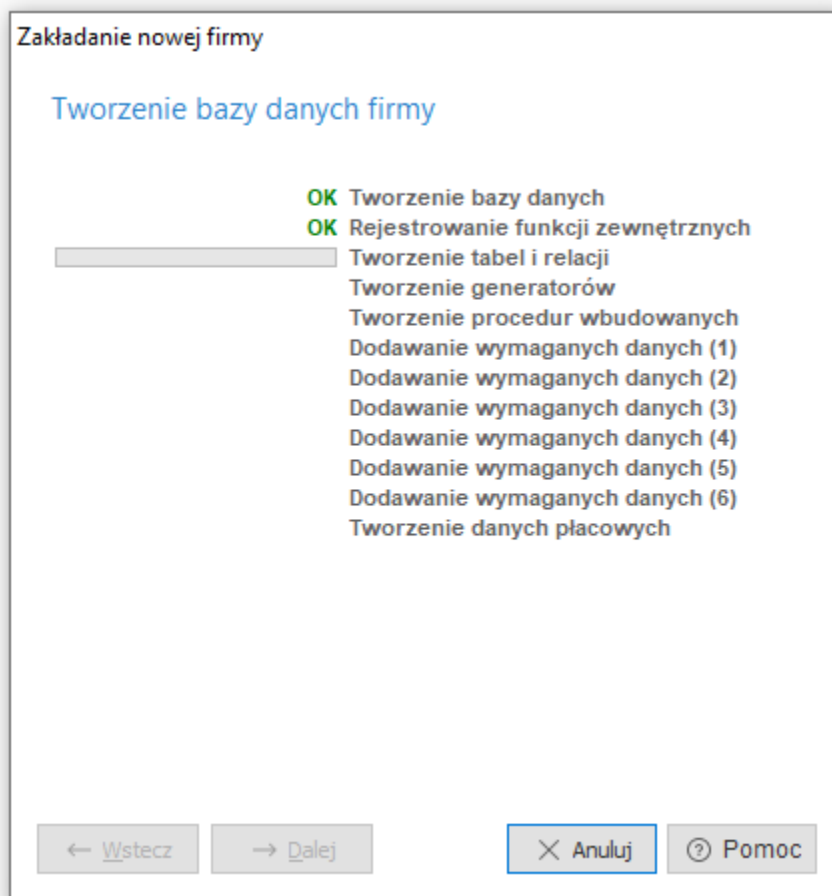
Zakładanie nowej firmy

Tworzenie bazy danych firmy

OK Tworzenie bazy danych
OK Rejestrowanie funkcji zewnętrznych
Tworzenie tabel i relacji
Tworzenie generatorów
Tworzenie procedur wbudowanych
Dodawanie wymaganych danych (1)
Dodawanie wymaganych danych (2)
Dodawanie wymaganych danych (3)
Dodawanie wymaganych danych (4)
Dodawanie wymaganych danych (5)
Dodawanie wymaganych danych (6)
Tworzenie danych płacowych

← Wstecz → Dalej ✕ Anuluj ⓘ Pomoc